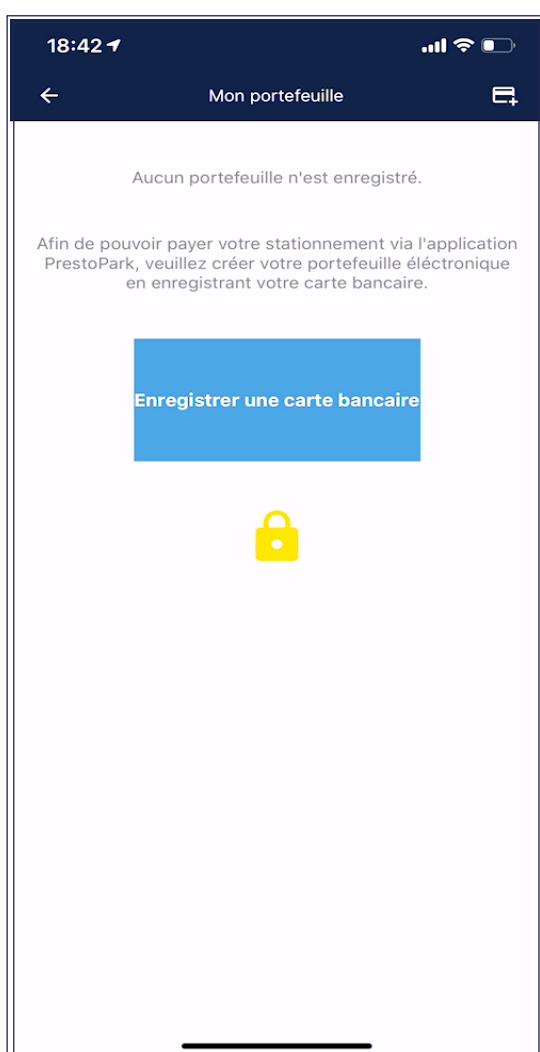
18:42

Mon portefeuille

Aucun portefeuille n'est enregistré.

Afin de pouvoir payer votre stationnement via l'application PrestoPark, veuillez créer votre portefeuille éléctronique en enregistrant votre carte bancaire.

Enregistrer une carte bancaire